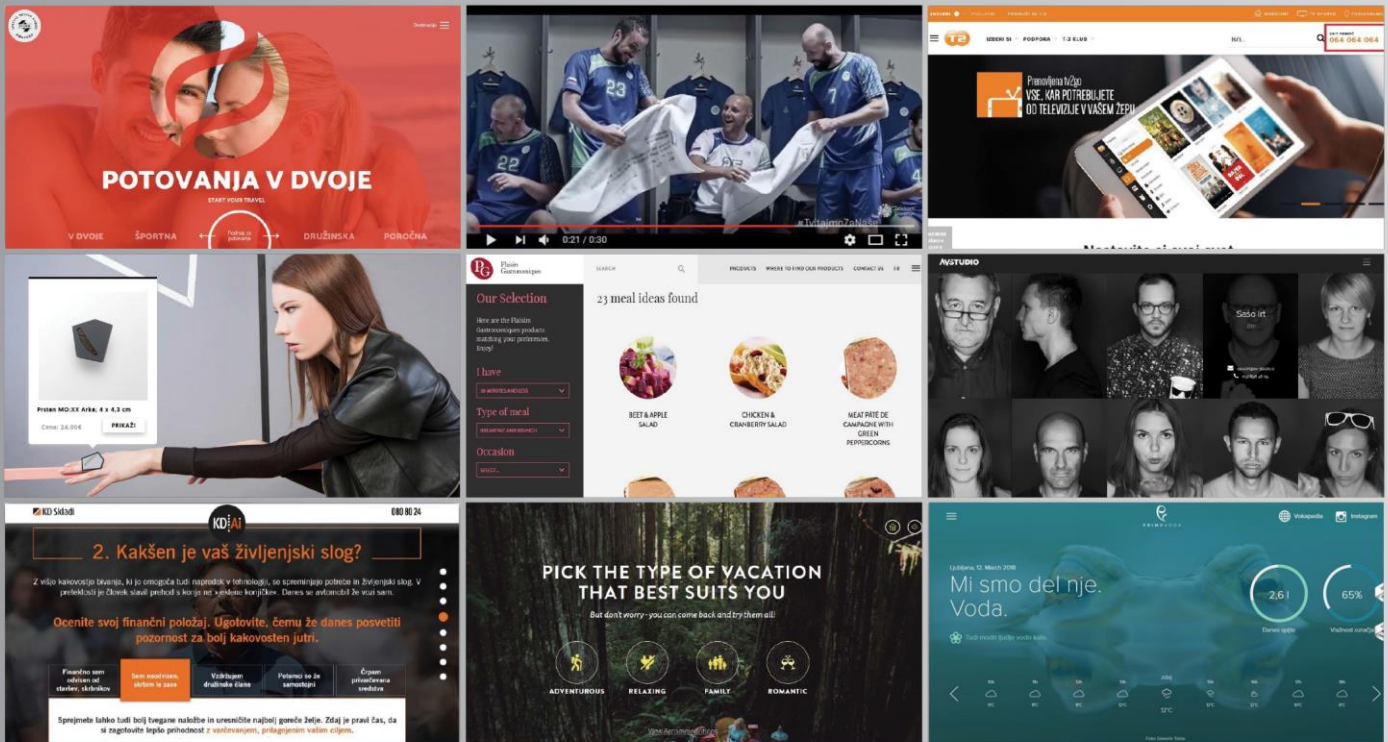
POTOVANJA V DVOJE

START YOUR TRAVEL

V DVOJE ŠPORTNA DRUŽINSKA POROČNA

#TvitaimoZaNaše

0:21 / 0:30

IZBERI SI PODPORA T-2 KLUB

064 064 064

Prenovljena tv2go
VSE, KAR POTREBUJETE OD TELEVIZIJE V VAŠEM ŽEPU

Prstan MO:XX Arke, 4 x 4,3 cm

Cena: 24,00€

PRIKAŽI

Fleurs Gastronomiques

SEARCH

PRODUCTS WHERE TO FIND OUR PRODUCTS CONTACT US FR

Our Selection

I have

Type of meal

Occasion

23 meal ideas found

BEET & APPLE SALAD

CHICKEN & CRANBERRY SALAD

MEAT PÂTÉ DE CAMPAGNE WITH GREEN PEPPERCORNS

AV STUDIO

Sašo Irt

KD Skladi

080 80 24

2. Kakšen je vaš življenjski slog?

Ocenite svoj finančni položaj. Ugotovite, čemu že danes posvetiti pozornost za bolj kakovosten jutri.

Finančno sem odvisen od staršev, skrbnikov

Sem zaposlen, skrbim le zase

Vzdržujem družinske člane

Pripravljam se za samostojni

Črpam privarčevana sredstva

PICK THE TYPE OF VACATION THAT BEST SUITS YOU

But don't worry - you can come back and try them all!

ADVENTUROUS RELAXING FAMILY ROMANTIC

Vokapedia Instagram

Ljubljana, 12. March 2018

Mi smo del nje. Voda.

2,6 l

65%